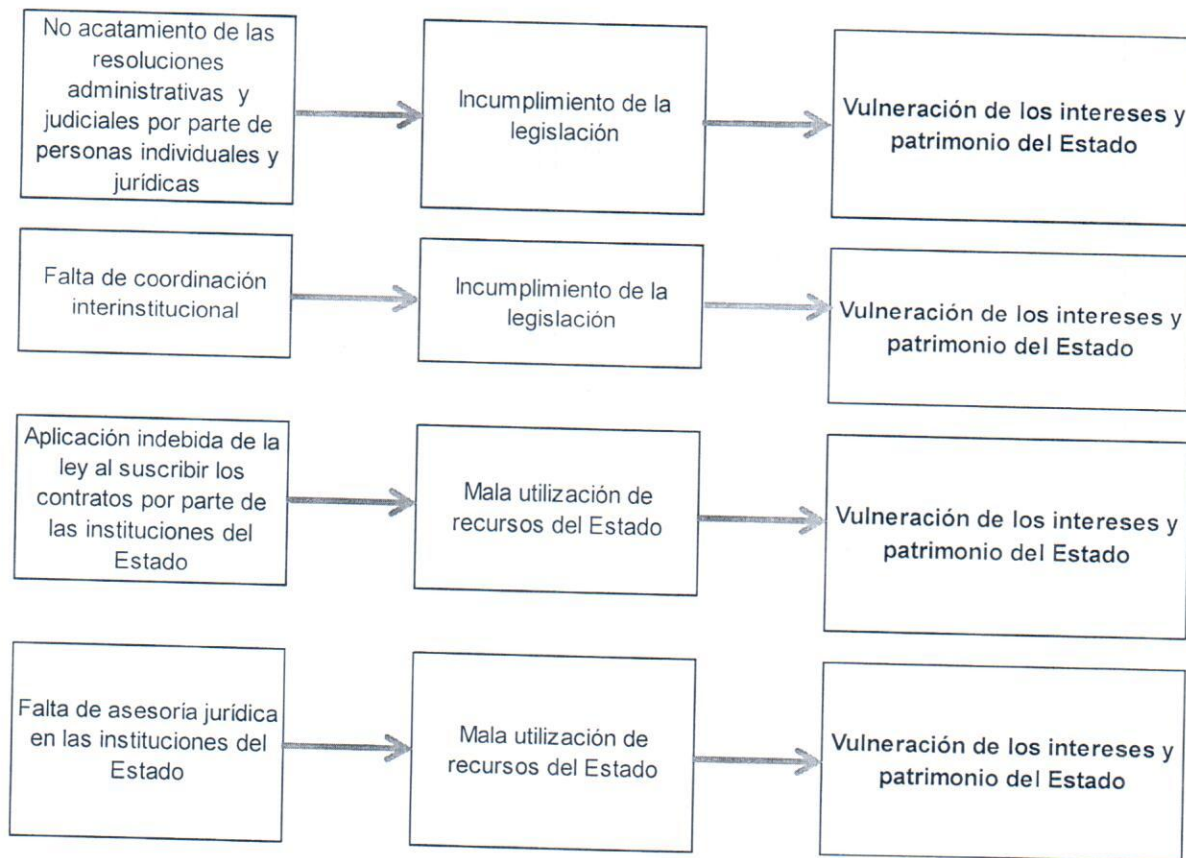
No acatamiento de las resoluciones administrativas y judiciales por parte de personas individuales y jurídicas

Incumplimiento de la legislación

Vulneración de los intereses y patrimonio del Estado

Falta de coordinación interinstitucional

Incumplimiento de la legislación

Vulneración de los intereses y patrimonio del Estado

Aplicación indebida de la ley al suscribir los contratos por parte de las instituciones del Estado

Mala utilización de recursos del Estado

Vulneración de los intereses y patrimonio del Estado

Falta de asesoria jurídica en las instituciones del Estado

Mala utilización de recursos del Estado

Vulneración de los intereses y patrimonio del Estado